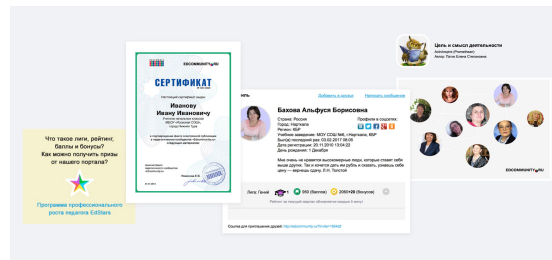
Что такое лиги, рейтинг, баллы и бонусы? Как можно получить призы от нашего портала?

Программа профессионального роста педагога EdStars

EDCOMMUNITY.RU

СЕРТИФИКАТ

Настоящий сертификат выдан

Иванову Ивану Ивановичу

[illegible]

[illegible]

Бахова Альфуся Борисовна

Страна: Россия
Город: Нарткала
Регион: КБР
Учебное заведение: МОУ СОШ №6, г.Нарткала, КБР
Вывод последний раз: 03.02.2017 08:05
Дата регистрации: 20.11.2010 13:04:22
День рождения: 1 Декабря

Профили в соцсетях:

Мне очень не нравятся высокомерные люди, которые ставят себя выше других. Так и хочется дать им рубль и сказать: успокойся, ведь это не ваш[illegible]. Л.Н. Толстой

Лига: Гений
990 (Баллы)
2060+28 (Бонусы)

Ссылка для приглашения друзей: http://edcommunity.ru/?invite=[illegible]

Цель и смысл деятельности

EDCOMMUNITY.RU